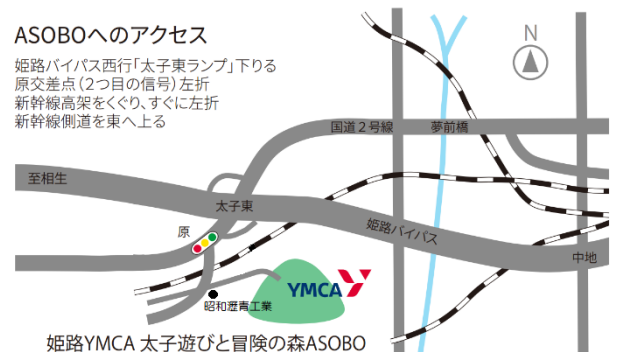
ASOBOへのアクセス

姫路バイパス西行「太子東ランプ」下りる
原交差点（2つ目の信号）左折
新幹線高架をくぐり、すぐに左折
新幹線側道を東へ上る

N

国道2号線
夢前橋
至相生
太子東
原
姫路バイパス
中地
YMCA
昭和瀝青工業

姫路YMCA 太子遊びと冒険の森ASOBO